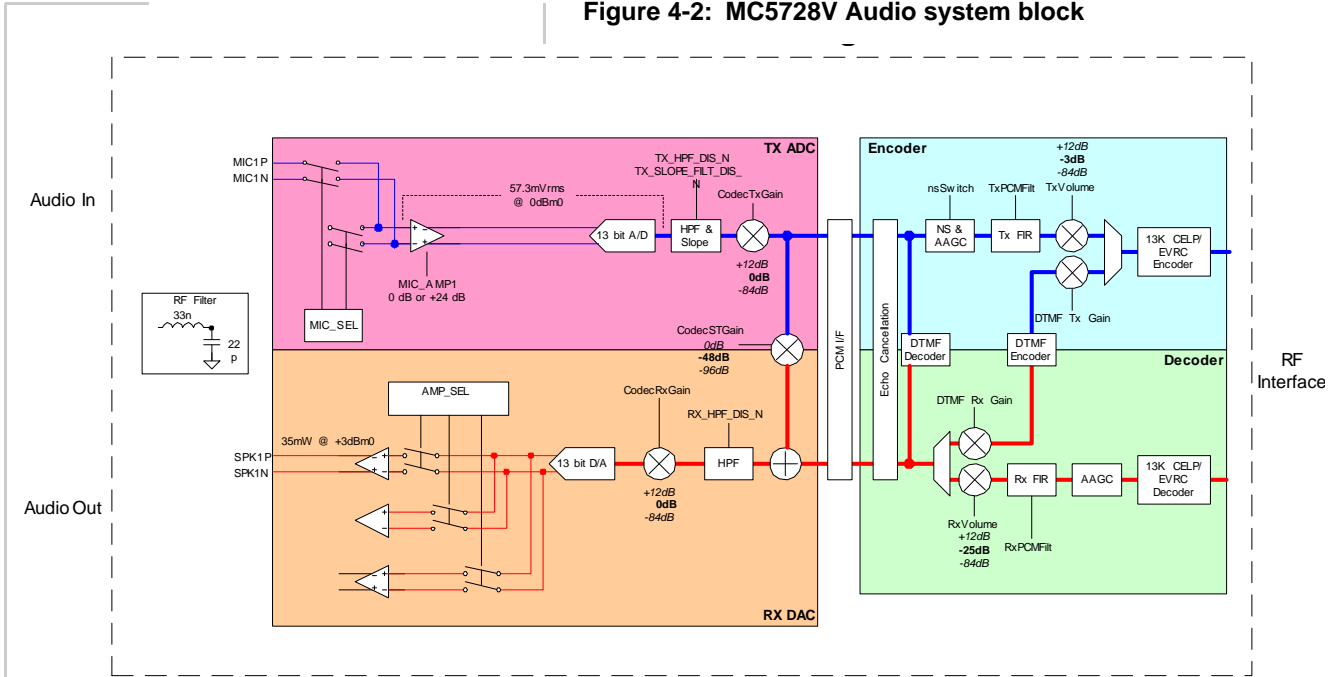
Figure 4-2: MC5728V Audio system block

Audio In

Audio Out

RF Filter
33n
22 p

MIC1P
MIC1N

MIC_SEL

TX ADC

57.3mVrms @ 0dBm0

MIC_AMP1
0 dB or +24 dB

13 bit A/D

TX_HPF_DIS_N
TX_SLOPE_FILT_DIS_N

HPF & Slope

CodecTxGain
+12dB
0dB
-84dB

CodecSTGain
0dB
-48dB
-96dB

AMP_SEL

35mW @ +3dBm0

SPK1P
SPK1N

13 bit D/A

CodecRxGain
+12dB
0dB
-84dB

RX_HPF_DIS_N

HPF

RX DAC

PCM I/F

Echo Cancelation

Encoder

nsSwitch

NS & AAGC

TxPCMFilt

Tx FIR

+12dB
-3dB
-84dB
TxVolume

13K CELP/ EVRC Encoder

DTMF Tx Gain

DTMF Decoder

DTMF Encoder

Decoder

DTMF Rx Gain

Rx FIR

AAGC

13K CELP/ EVRC Decoder

RxVolume
+12dB
-25dB
-84dB

RxPCMFilt

RF Interface